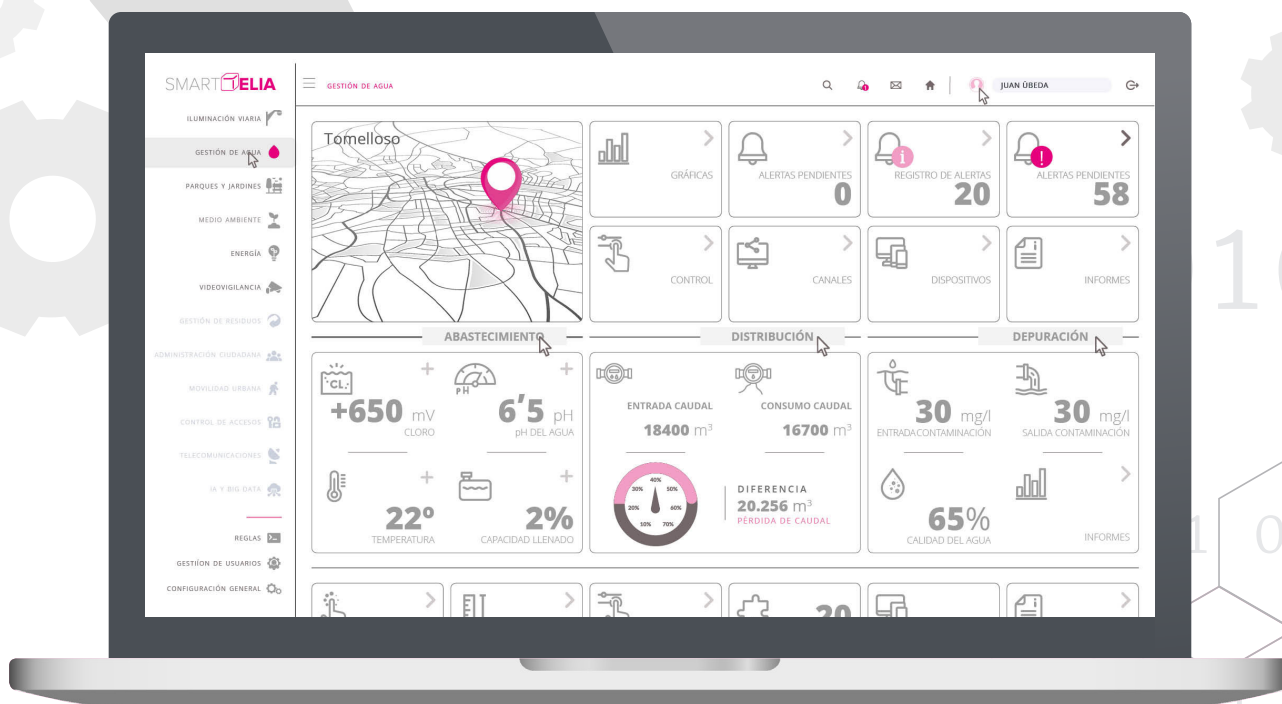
SMARTELIA

GESTIÓN DE AGUA

JUAN ÚBEDA

ILUMINACIÓN VIARIA
GESTIÓN DE AGUA
PARQUES Y JARDINES
MEDIO AMBIENTE
ENERGÍA
VIDEOVIGILANCIA
GESTIÓN DE RESIDUOS
ADMINISTRACIÓN CIUDADANA
MOVILIDAD URBANA
CONTROL DE ACCESOS
TELECOMUNICACIONES
IA Y BIG DATA
REGLAS
GESTIÍON DE USUARIOS
CONFIGURACIÓN GENERAL

Tomelloso

GRÁFICAS

ALERTAS PENDIENTES
0

REGISTRO DE ALERTAS
20

ALERTAS PENDIENTES
58

CONTROL

CANALES

DISPOSITIVOS

INFORMES

ABASTECIMIENTO

DISTRIBUCIÓN

DEPURACIÓN

CL.
+650 mV
CLORO

PH
6'5 pH
pH DEL AGUA

22º
TEMPERATURA

2%
CAPACIDAD LLENADO

ENTRADA CAUDAL
18400 $m^3$

CONSUMO CAUDAL
16700 $m^3$

40%
30%
50%
20%
60%
10%
70%

DIFERENCIA
20.256 $m^3$
PÉRDIDA DE CAUDAL

30 mg/l
ENTRADACONTAMINACIÓN

30 mg/l
SALIDA CONTAMINACIÓN

65%
CALIDAD DEL AGUA

INFORMES

20

1 0